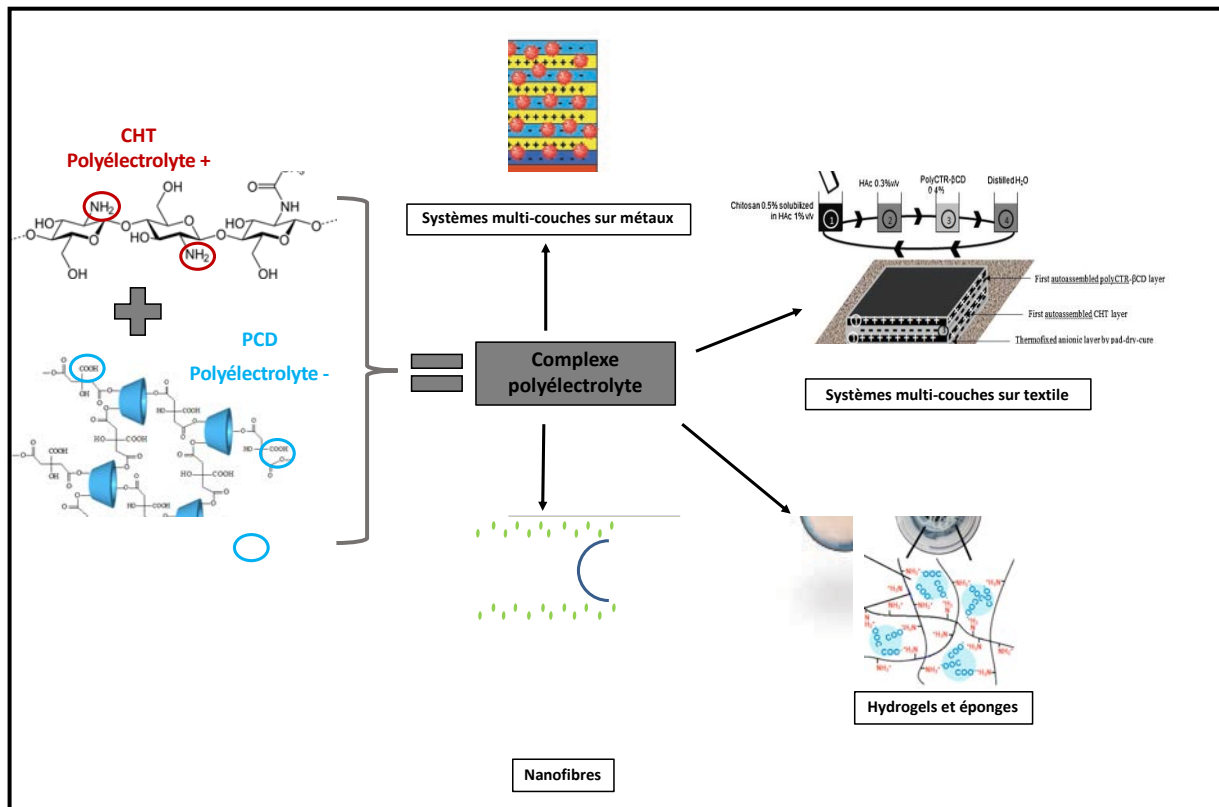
CHT
Polyélectrolyte +

HO
$NH_2$
OH
O
HO
O
HO
$NH_2$
O
OH
O
NH
O
OH

PCD
Polyélectrolyte -

COOH
OH
COOH
HO
COOH
COOH
HO
COOH
COOH
COOH

Systèmes multi-couches sur métaux

Chitosan 0.5% solubilized in HAc 1% v/v
HAc 0.3%v/v
PolyCTR-βCD 0.4%
Distilled $H_2O$
1
2
3
4

First autoassembled polyCTR-βCD layer
First autoassembled CHT layer
Thermofixed anionic layer by pad-dry-cure

Complexe polyélectrolyte

Systèmes multi-couches sur textile

Hydrogels et éponges

Nanofibres